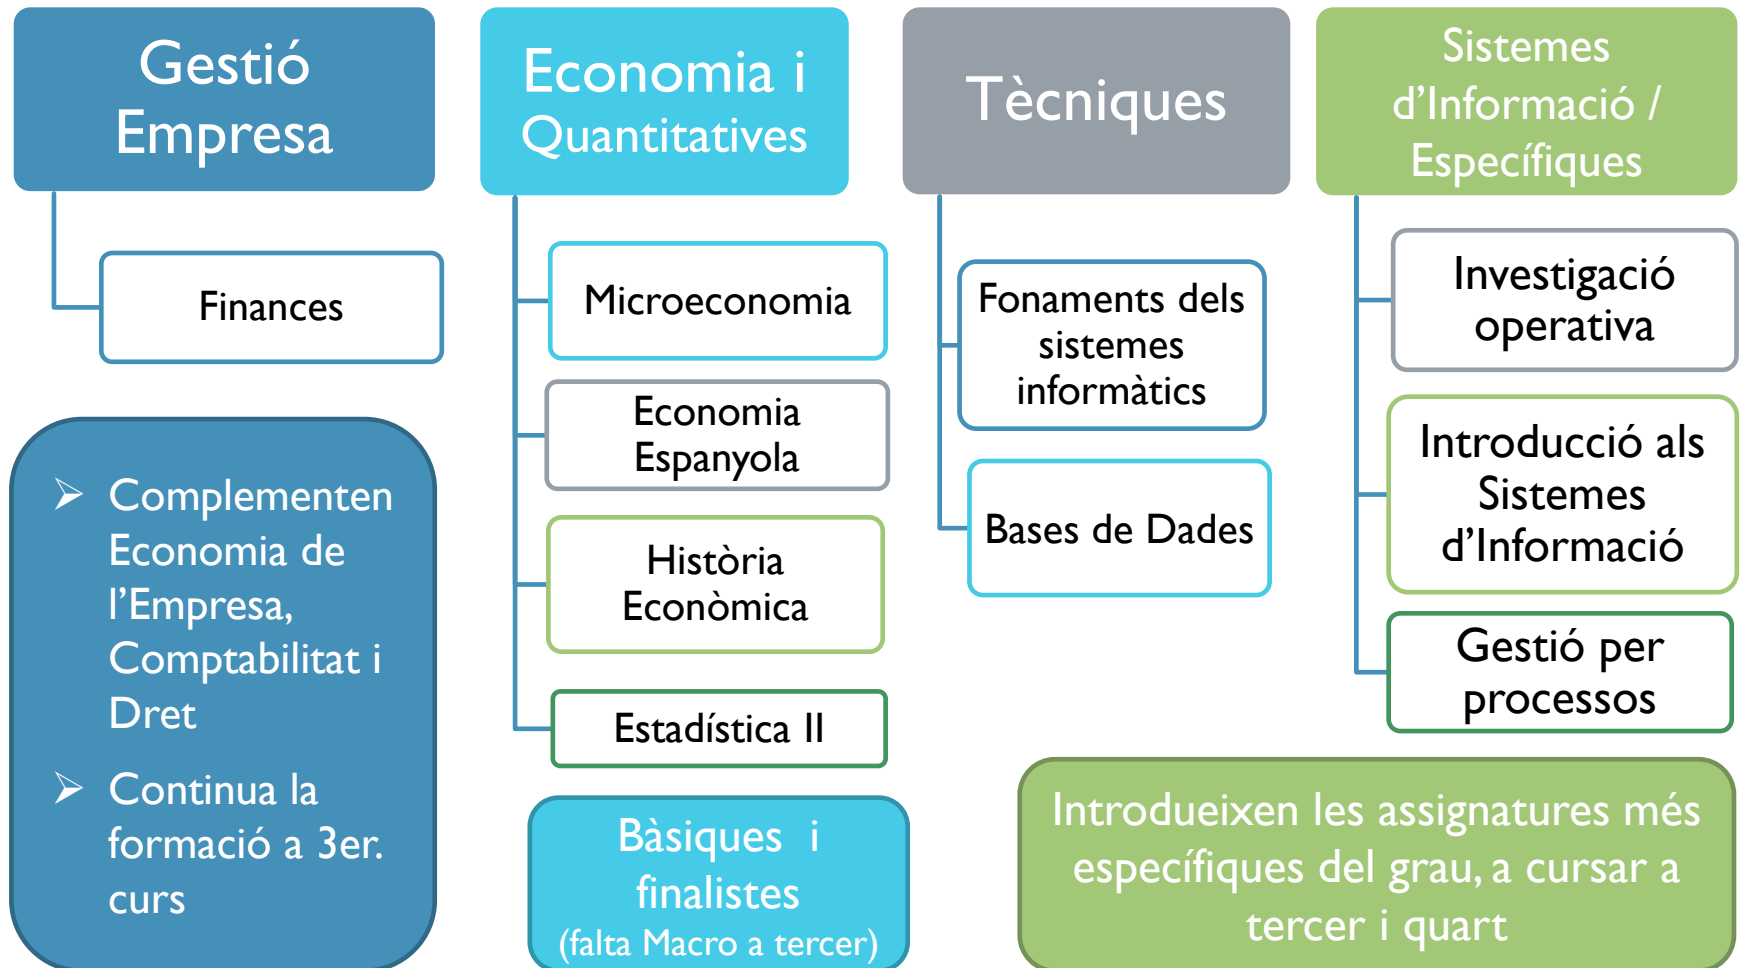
Gestió Empresa

Finances

➢ Complementen Economia de l'Empresa, Comptabilitat i Dret

➢ Continua la formació a 3er. curs

Economia i Quantitatives

Microeconomia

Economia Espanyola

Història Econòmica

Estadística II

Bàsiques i finalistes
(falta Macro a tercer)

Tècniques

Fonaments dels sistemes informàtics

Bases de Dades

Sistemes d'Informació / Específiques

Investigació operativa

Introducció als Sistemes d'Informació

Gestió per processos

Introdueixen les assignatures més específiques del grau, a cursar a tercer i quart